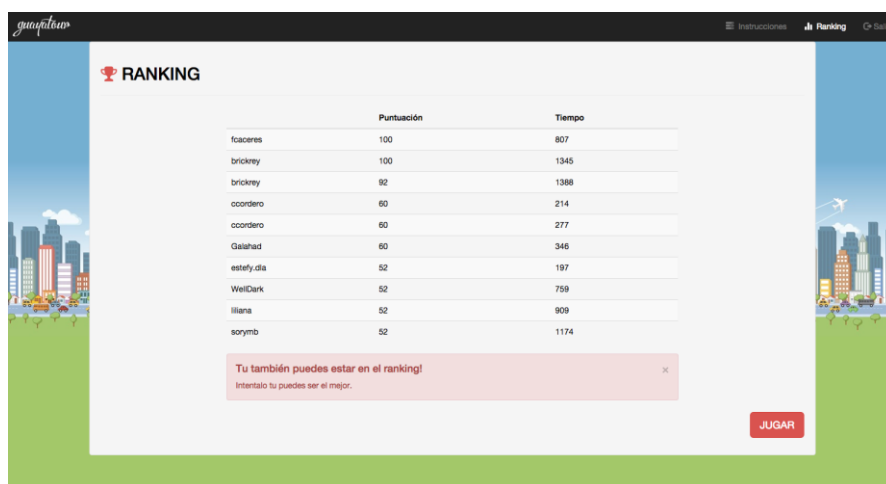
guayatour

Instrucciones Ranking Sa

RANKING

| | Puntuación | Tiempo |
|---|---|---|
| fcaceres | 100 | 807 |
| brickrey | 100 | 1345 |
| brickrey | 92 | 1388 |
| ccordero | 60 | 214 |
| ccordero | 60 | 277 |
| Galahad | 60 | 346 |
| estefy.dla | 52 | 197 |
| WellDark | 52 | 759 |
| liliana | 52 | 909 |
| sorymb | 52 | 1174 |

Tu también puedes estar en el ranking!
Intentalo tu puedes ser el mejor.

×

JUGAR